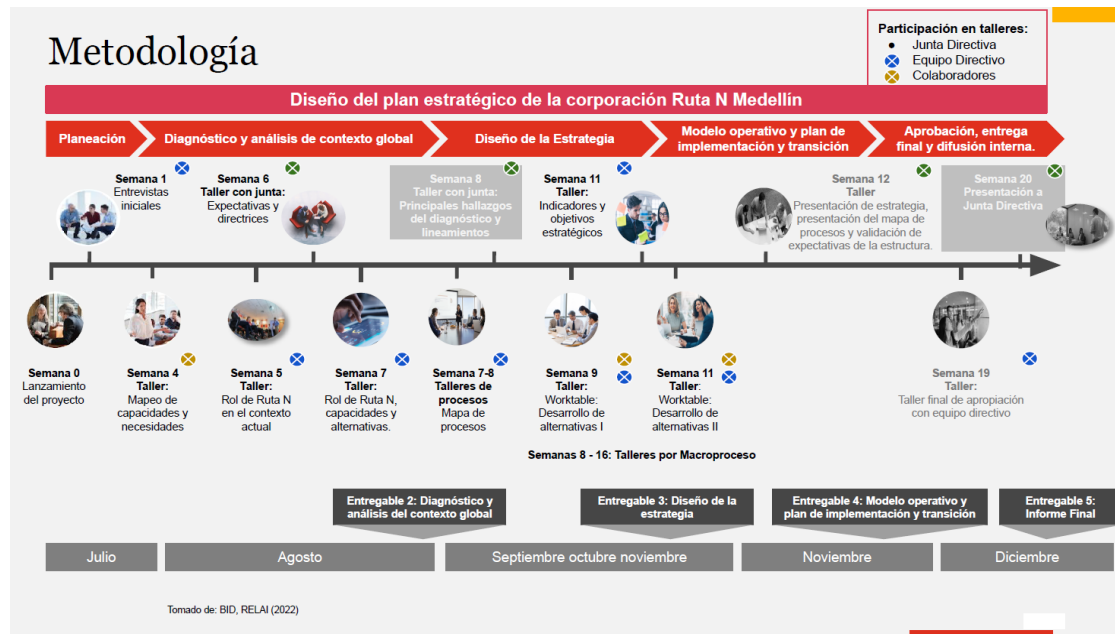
Metodología

Participación en talleres:
Junta Directiva
Equipo Directivo
Colaboradores

Diseño del plan estratégico de la corporación Ruta N Medellín

Planeación
Diagnóstico y análisis de contexto global
Diseño de la Estrategia
Modelo operativo y plan de implementación y transición
Aprobación, entrega final y difusión interna.

Semana 1
Entrevistas iniciales

Semana 6
Taller con junta:
Expectativas y directrices

Semana 8
Taller con junta:
Principales hallazgos del diagnóstico y lineamientos

Semana 11
Taller:
Indicadores y objetivos estratégicos

Semana 12
Taller
Presentación de estrategia, presentación del mapa de procesos y validación de expectativas de la estructura.

Semana 20
Presentación a Junta Directiva

Semana 0
Lanzamiento del proyecto

Semana 4
Taller:
Mapeo de capacidades y necesidades

Semana 5
Taller:
Rol de Ruta N en el contexto actual

Semana 7
Taller:
Rol de Ruta N, capacidades y alternativas.

Semana 7-8
Talleres de procesos
Mapa de procesos

Semana 9
Taller:
Worktable: Desarrollo de alternativas I

Semana 11
Taller:
Worktable: Desarrollo de alternativas II

Semana 19
Taller:
Taller final de apropiación con equipo directivo

Semanas 8 - 16: Talleres por Macroproceso

Entregable 2: Diagnóstico y análisis del contexto global
Entregable 3: Diseño de la estrategia
Entregable 4: Modelo operativo y plan de implementación y transición
Entregable 5: Informe Final

Julio
Agosto
Septiembre octubre noviembre
Noviembre
Diciembre

Tomado de: BID, RELAI (2022)